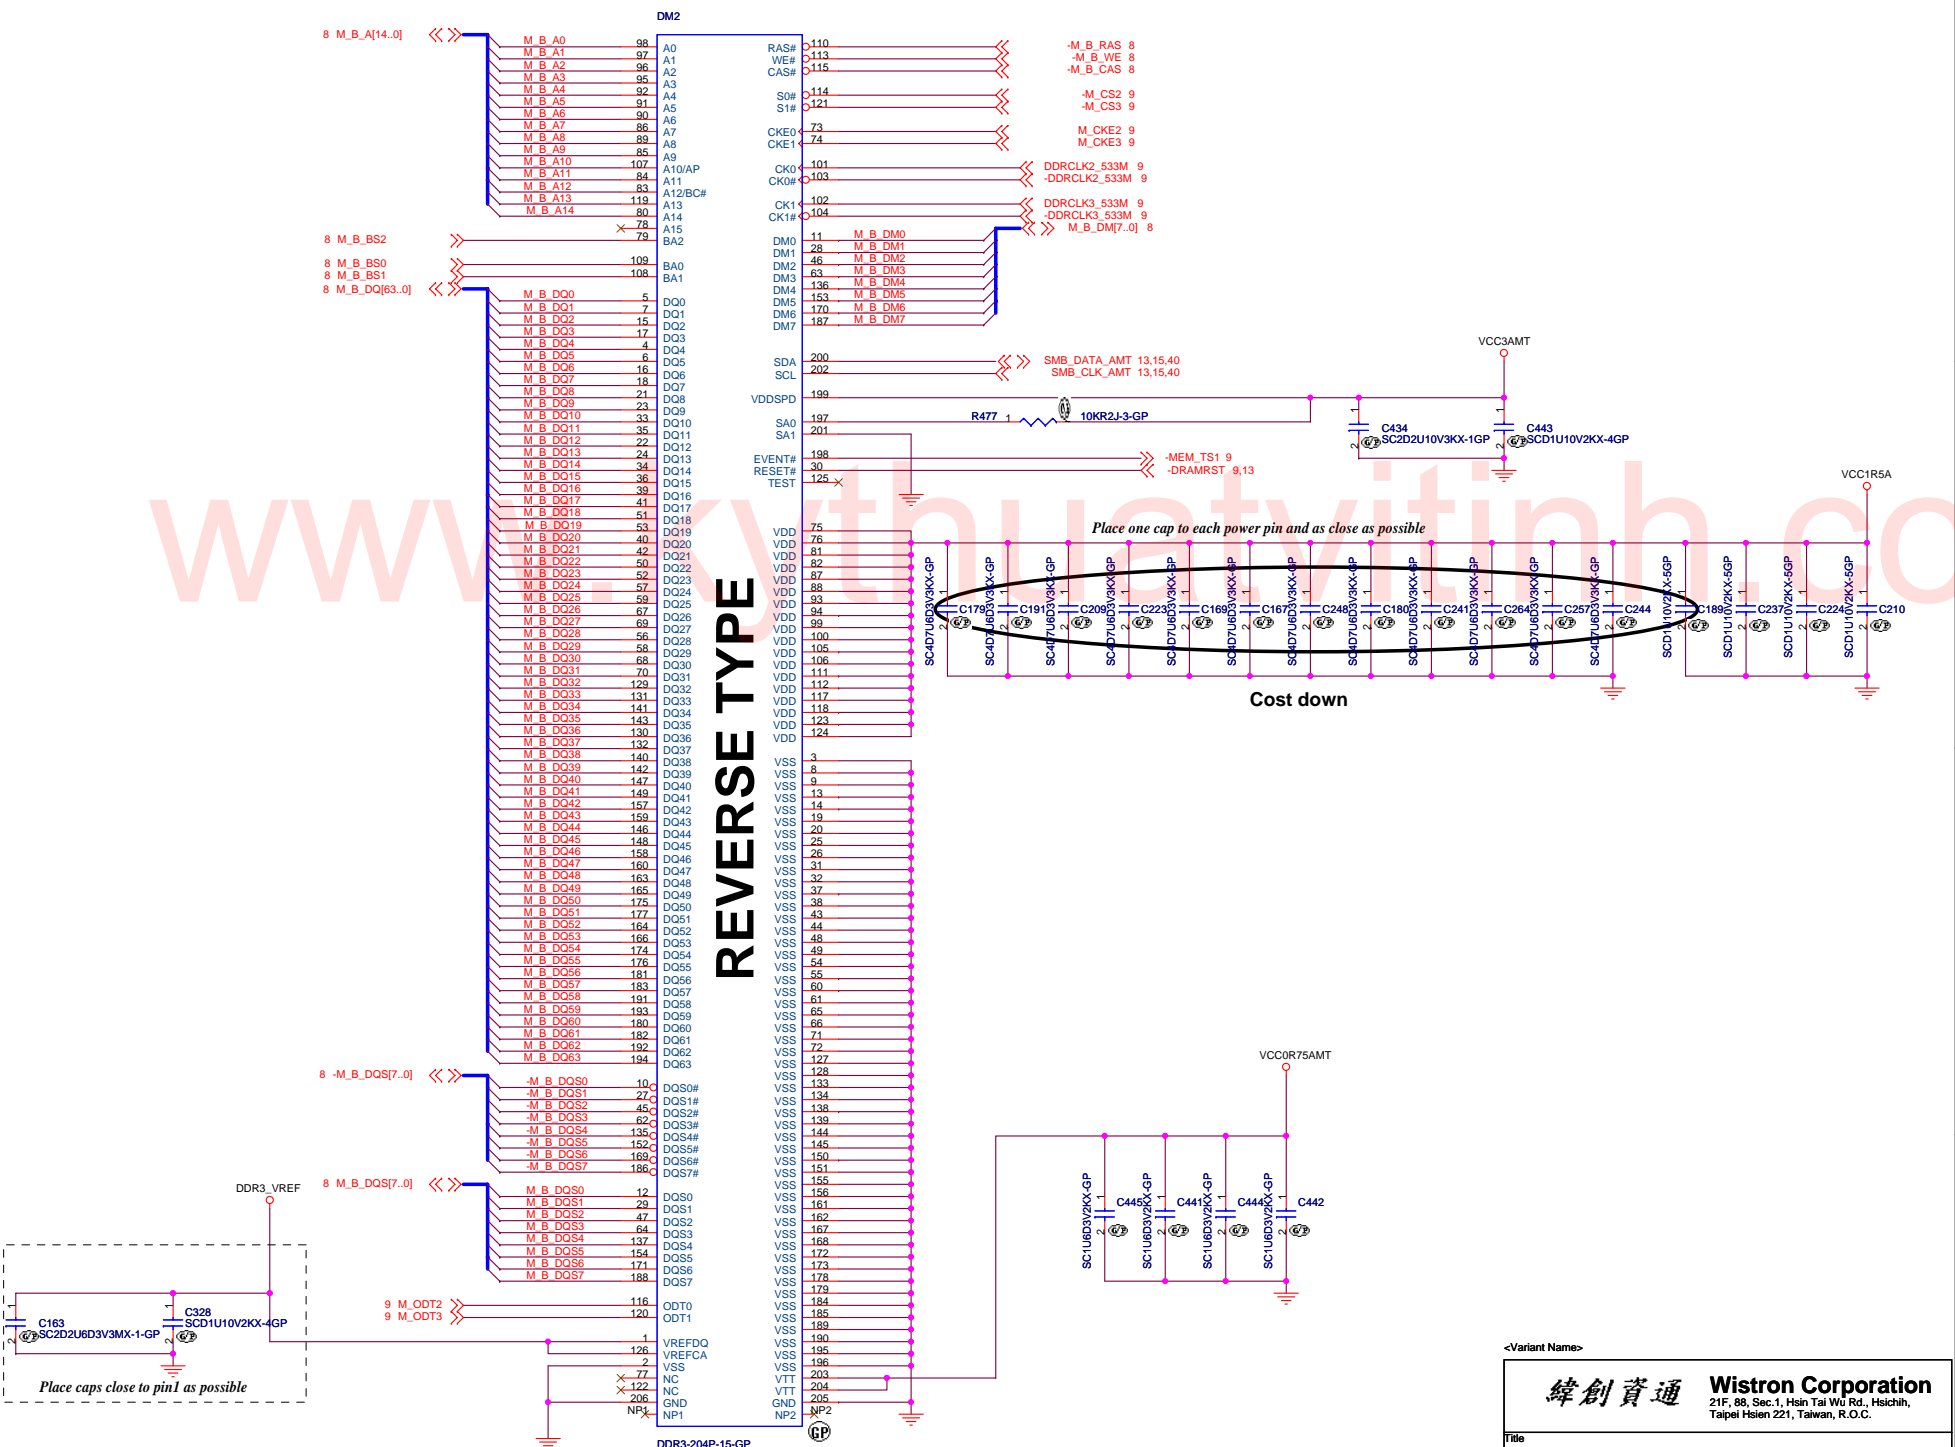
DM2

8 M_B_A[14..0]

M_B_A0 98 A0
M_B_A1 97 A1
M_B_A2 96 A2
M_B_A3 95 A3
M_B_A4 92 A4
M_B_A5 91 A5
M_B_A6 90 A6
M_B_A7 86 A7
M_B_A8 89 A8
M_B_A9 85 A9
M_B_A10 107 A10/AP
M_B_A11 84 A11
M_B_A12 83 A12/BC#
M_B_A13 119 A13
M_B_A14 80 A14
78 A15
79 BA2

8 M_B_BS2
8 M_B_BS0
8 M_B_BS1
109 BA0
108 BA1

8 M_B_DQ[63..0]

M_B_DQ0 5 DQ0
M_B_DQ1 7 DQ1
M_B_DQ2 15 DQ2
M_B_DQ3 17 DQ3
M_B_DQ4 4 DQ4
M_B_DQ5 6 DQ5
M_B_DQ6 16 DQ6
M_B_DQ7 18 DQ7
M_B_DQ8 21 DQ8
M_B_DQ9 23 DQ9
M_B_DQ10 33 DQ10
M_B_DQ11 35 DQ11
M_B_DQ12 22 DQ12
M_B_DQ13 24 DQ13
M_B_DQ14 34 DQ14
M_B_DQ15 36 DQ15
M_B_DQ16 39 DQ16
M_B_DQ17 41 DQ17
M_B_DQ18 51 DQ18
M_B_DQ19 53 DQ19
M_B_DQ20 40 DQ20
M_B_DQ21 42 DQ21
M_B_DQ22 50 DQ22
M_B_DQ23 52 DQ23
M_B_DQ24 57 DQ24
M_B_DQ25 59 DQ25
M_B_DQ26 67 DQ26
M_B_DQ27 69 DQ27
M_B_DQ28 56 DQ28
M_B_DQ29 58 DQ29
M_B_DQ30 68 DQ30
M_B_DQ31 70 DQ31
M_B_DQ32 129 DQ32
M_B_DQ33 131 DQ33
M_B_DQ34 141 DQ34
M_B_DQ35 143 DQ35
M_B_DQ36 130 DQ36
M_B_DQ37 132 DQ37
M_B_DQ38 140 DQ38
M_B_DQ39 142 DQ39
M_B_DQ40 147 DQ40
M_B_DQ41 149 DQ41
M_B_DQ42 157 DQ42
M_B_DQ43 159 DQ43
M_B_DQ44 146 DQ44
M_B_DQ45 148 DQ45
M_B_DQ46 158 DQ46
M_B_DQ47 160 DQ47
M_B_DQ48 163 DQ48
M_B_DQ49 165 DQ49
M_B_DQ50 175 DQ50
M_B_DQ51 177 DQ51
M_B_DQ52 164 DQ52
M_B_DQ53 166 DQ53
M_B_DQ54 174 DQ54
M_B_DQ55 176 DQ55
M_B_DQ56 181 DQ56
M_B_DQ57 183 DQ57
M_B_DQ58 191 DQ58
M_B_DQ59 193 DQ59
M_B_DQ60 180 DQ60
M_B_DQ61 182 DQ61
M_B_DQ62 192 DQ62
M_B_DQ63 194 DQ63

8 -M_B_DQS[7..0]
-M_B_DQS0 10 DQS0#
-M_B_DQS1 27 DQS1#
-M_B_DQS2 45 DQS2#
-M_B_DQS3 62 DQS3#
-M_B_DQS4 135 DQS4#
-M_B_DQS5 152 DQS5#
-M_B_DQS6 169 DQS6#
-M_B_DQS7 186 DQS7#

8 M_B_DQS[7..0]
M_B_DQS0 12 DQS0
M_B_DQS1 29 DQS1
M_B_DQS2 47 DQS2
M_B_DQS3 64 DQS3
M_B_DQS4 137 DQS4
M_B_DQS5 154 DQS5
M_B_DQS6 171 DQS6
M_B_DQS7 188 DQS7

9 M_ODT2 116 ODT0
9 M_ODT3 120 ODT1

DDR3_VREF
C163 SC2D2U6D3V3MX-1-GP
C328 SCD1U10V2KX-4GP
Place caps close to pin1 as possible

1 VREFDQ
126 VREFCA
2 VSS
77 NC
122 NC
206 GND
NP1 NP1

DDR3-204P-15-GP

REVERSE TYPE

RAS# 110 -M_B_RAS 8
WE# 113 -M_B_WE 8
CAS# 115 -M_B_CAS 8
S0# 114 -M_CS2 9
S1# 121 -M_CS3 9
CKE0 73 M_CKE2 9
CKE1 74 M_CKE3 9
CK0 101 DDRCLK2_533M 9
CK0# 103 -DDRCLK2_533M 9
CK1 102 DDRCLK3_533M 9
CK1# 104 -DDRCLK3_533M 9

M_B_DM[7..0] 8
DM0 11 M_B_DM0
DM1 28 M_B_DM1
DM2 46 M_B_DM2
DM3 63 M_B_DM3
DM4 136 M_B_DM4
DM5 153 M_B_DM5
DM6 170 M_B_DM6
DM7 187 M_B_DM7

SDA 200 SMB_DATA_AMT 13,15,40
SCL 202 SMB_CLK_AMT 13,15,40
VDDSPD 199
SA0 197 R477 10KR2J-3-GP
SA1 201
EVENT# 198 -MEM_TS1 9
RESET# 30 -DRAMRST 9,13
TEST 125

VCC3AMT
C434 SC2D2U10V3KX-1GP
C443 SCD1U10V2KX-4GP

VCC1R5A
Place one cap to each power pin and as close as possible

VDD 75 76 81 82 87 88 93 94 99 100 105 106 111 112 117 118 123 124

C179 C191 C209 C223 C169 C167 C248 C180 C241 C264 C257 C244 C189 C237 C224 C210
SC4D7U6D3V3KX-GP
SCD1U10V2KX-5GP

Cost down

VSS 3 8 9 13 14 19 20 25 26 31 32 37 38 43 44 48 49 54 55 60 61 65 66 71 72 127 128 133 134 138 139 144 145 150 151 155 156 161 162 167 168 172 173 178 179 184 185 189 190 195 196
VTT 203
VTT 204
GND 205
NP2 NP2

VCC0R75AMT
C445 C441 C444 C442
SC1U6D3V2KX-GP

<Variant Name>
緯創資通 Wistron Corporation
21F, 88, Sec.1, Hsin Tai Wu Rd., Hsichih, Taipei Hsien 221, Taiwan, R.O.C.
Title

www.kythuatvitinh.co